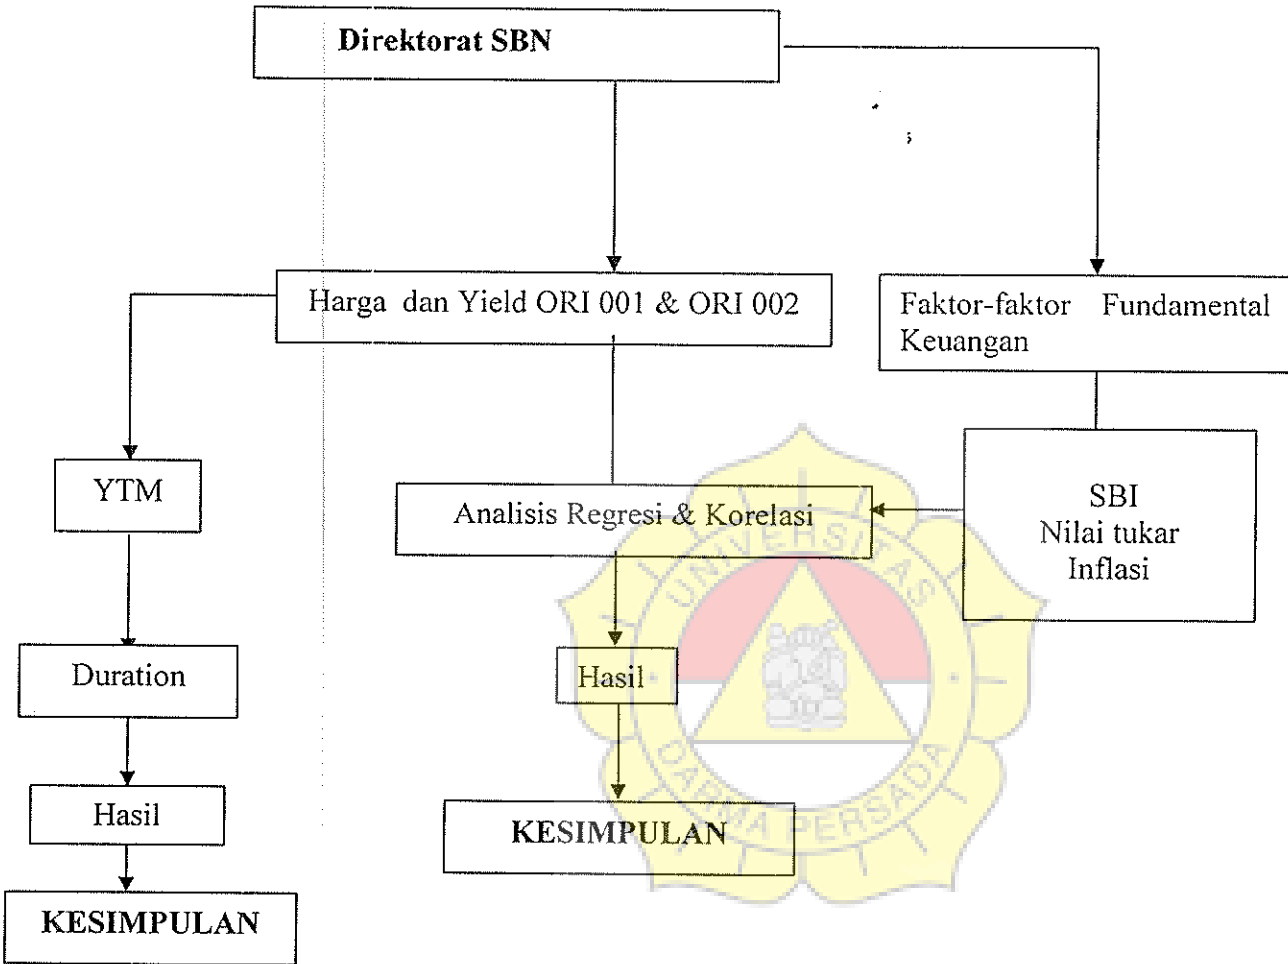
Direktorat SBN

Harga dan Yield ORI 001 & ORI 002

Faktor-faktor Fundamental Keuangan

YTM

Analisis Regresi & Korelasi

SBI
Nilai tukar
Inflasi

Duration

Hasil

Hasil

KESIMPULAN

KESIMPULAN

UNIVERSITAS DARMA PERSADA